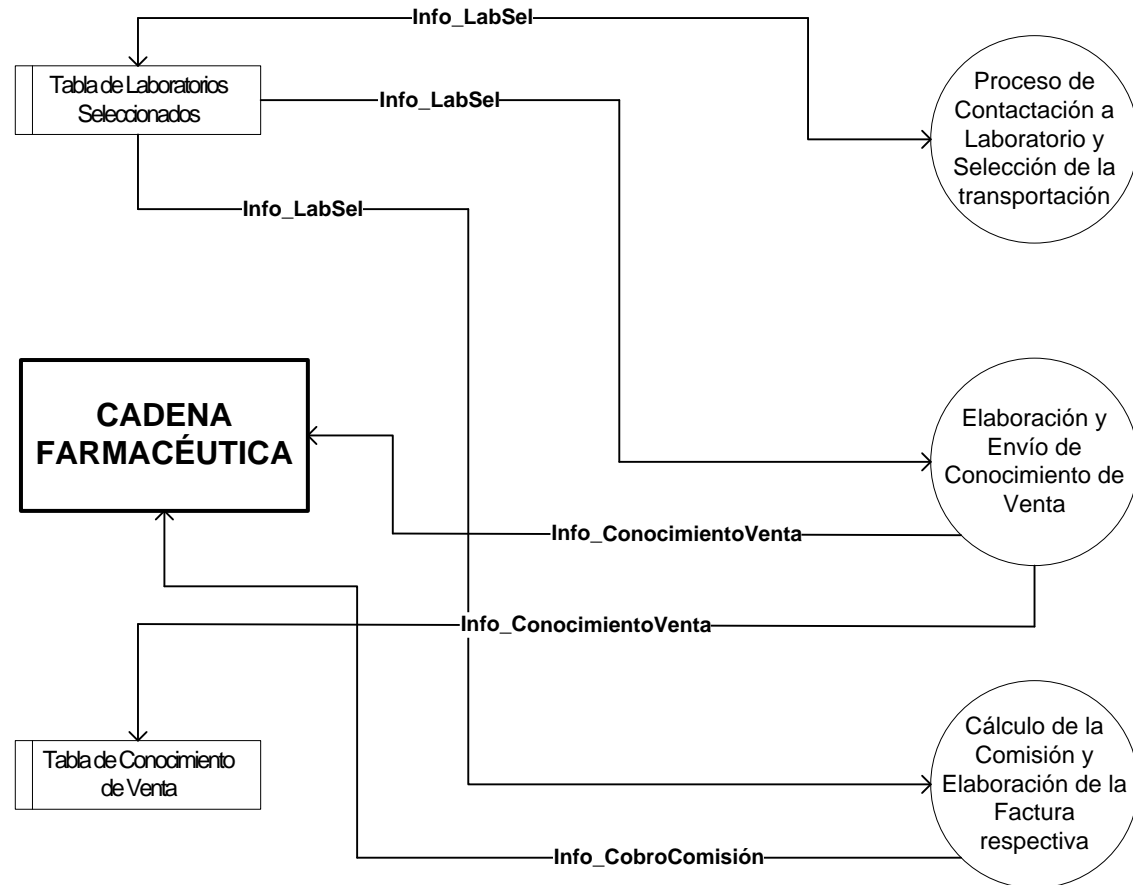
Info_LabSel

Tabla de Laboratorios Seleccionados

Info_LabSel

Proceso de Contactación a Laboratorio y Selección de la transportación

Info_LabSel

CADENA FARMACÉUTICA

Elaboración y Envío de Conocimiento de Venta

Info_ConocimientoVenta

Info_ConocimientoVenta

Cálculo de la Comisión y Elaboración de la Factura respectiva

Tabla de Conocimiento de Venta

Info_CobroComisión